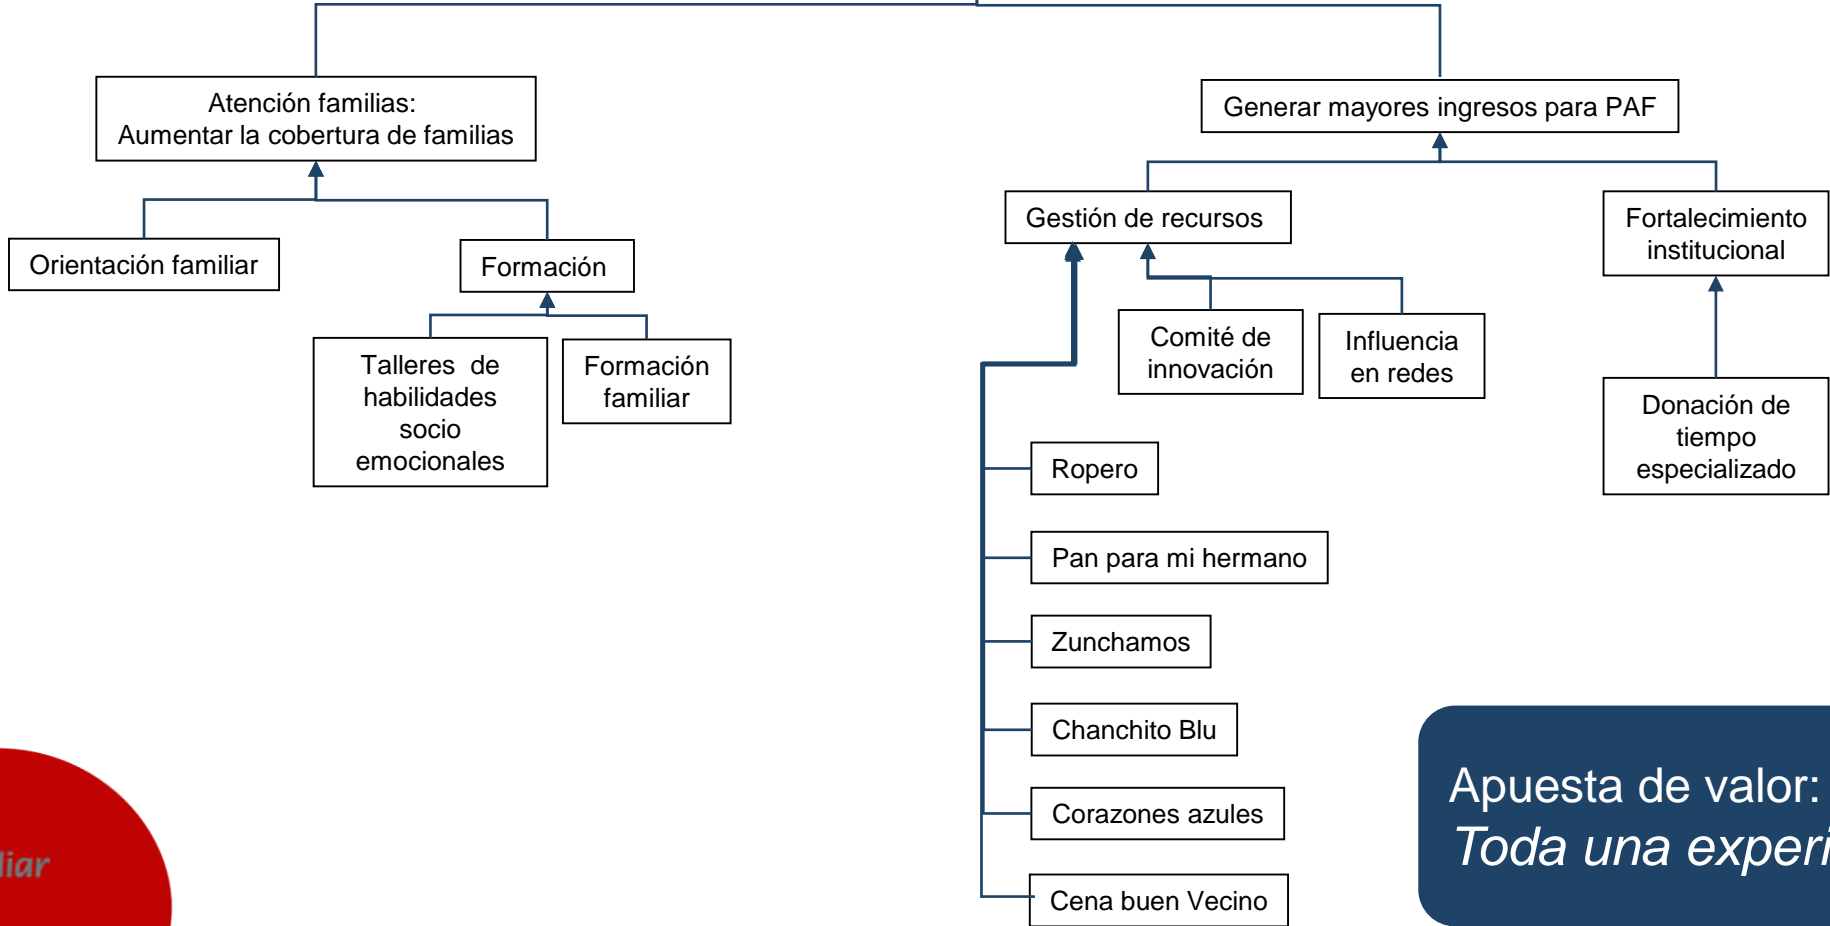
Atención familias:
Aumentar la cobertura de familias

Orientación familiar

Formación

Talleres de habilidades socio emocionales

Formación familiar

Generar mayores ingresos para PAF

Gestión de recursos

Fortalecimiento institucional

Comité de innovación

Influencia en redes

Donación de tiempo especializado

Ropero

Pan para mi hermano

Zunchamos

Chanchito Blu

Corazones azules

Cena buen Vecino

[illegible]liar

Apuesta de valor:
*Toda una experi*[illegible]